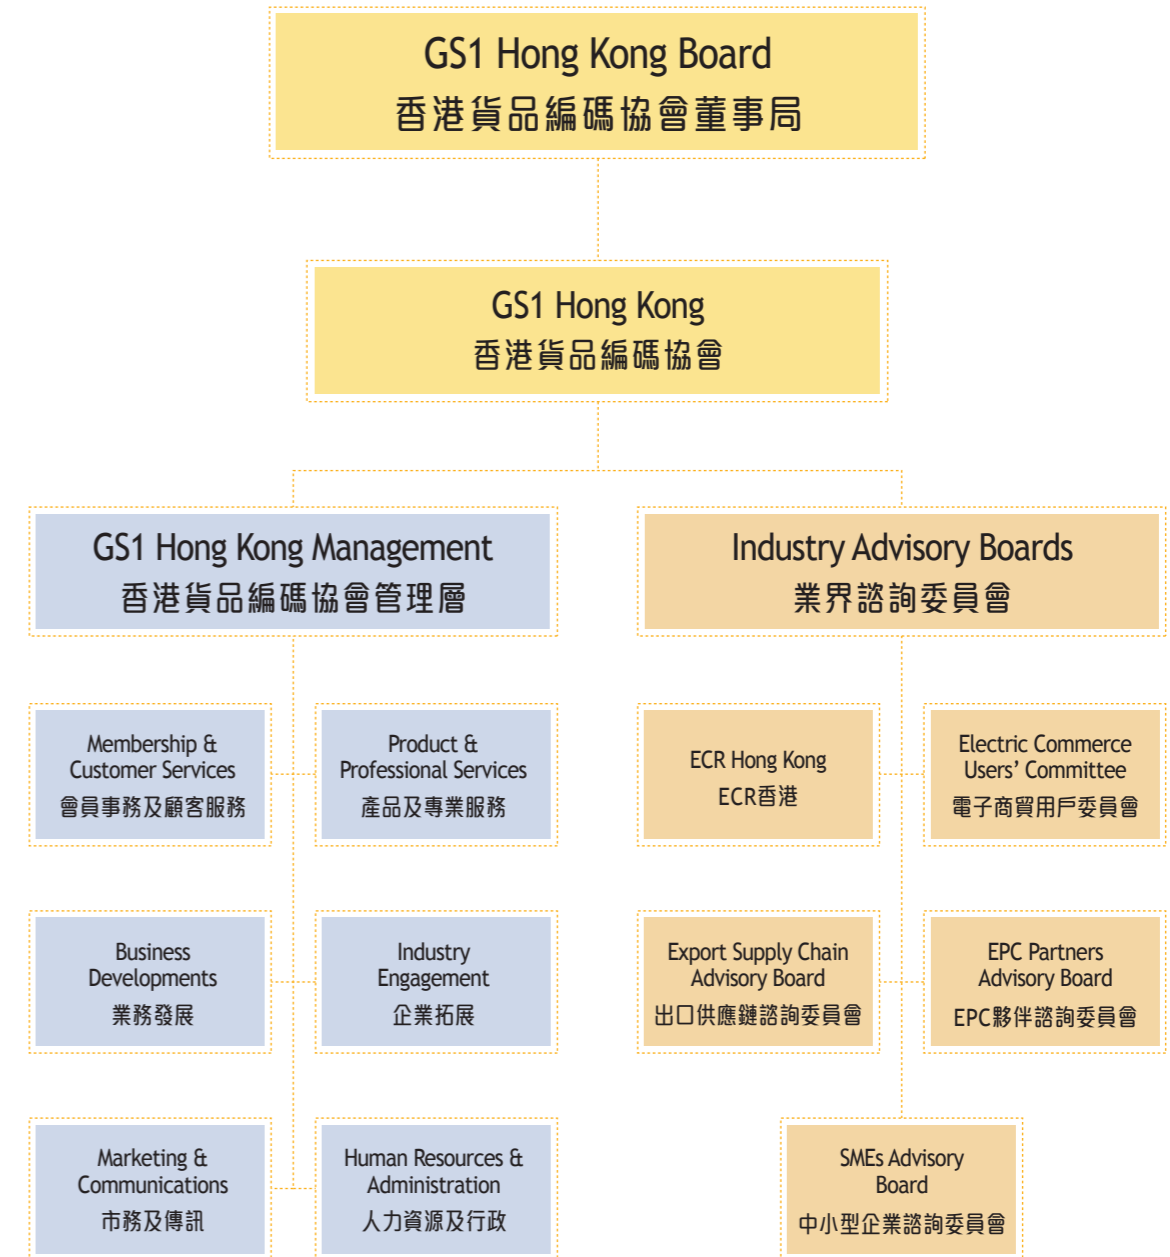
GS1 Hong Kong Board
香港貨品編碼協會董事局

GS1 Hong Kong
香港貨品編碼協會

GS1 Hong Kong Management
香港貨品編碼協會管理層

Industry Advisory Boards
業界諮詢委員會

Membership & Customer Services
會員事務及顧客服務

Product & Professional Services
產品及專業服務

ECR Hong Kong
ECR香港

Electric Commerce Users' Committee
電子商貿用戶委員會

Business Developments
業務發展

Industry Engagement
企業拓展

Export Supply Chain Advisory Board
出口供應鏈諮詢委員會

EPC Partners Advisory Board
EPC夥伴諮詢委員會

Marketing & Communications
市務及傳訊

Human Resources & Administration
人力資源及行政

SMEs Advisory Board
中小型企業諮詢委員會